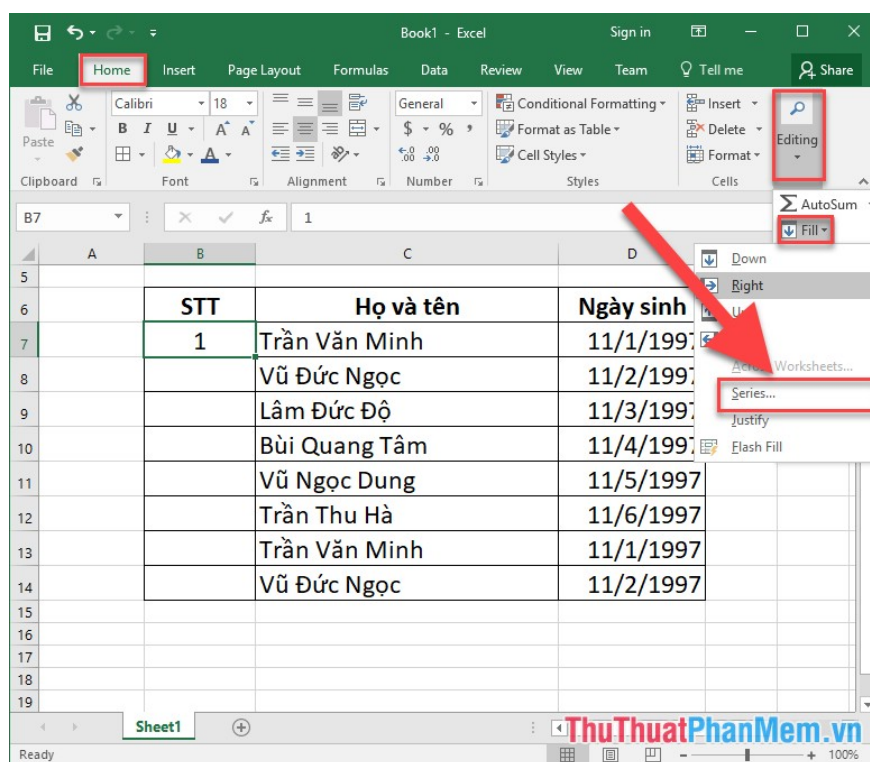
Book1 - Excel
Sign in
File
Home
Insert
Page Layout
Formulas
Data
Review
View
Team
Tell me
Share
Paste
Clipboard
Calibri
18
B
I
U
A A
Font
Alignment
General
$ - % ,
$^{.0}_{.00}$ $^{.00}_{.0}$
Number
Conditional Formatting
Format as Table
Cell Styles
Styles
Insert
Delete
Format
Cells
Editing
AutoSum
Fill
B7
1
Down
Right
U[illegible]
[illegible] Worksheets...
Series...
Justify
Flash Fill

| | A | B | C | D |
|---|---|---|---|---|
| 5 | | | | |
| 6 | | STT | Họ và tên | Ngày sinh |
| 7 | | 1 | Trần Văn Minh | 11/1/1997 |
| 8 | | | Vũ Đức Ngọc | 11/2/1997 |
| 9 | | | Lâm Đức Độ | 11/3/1997 |
| 10 | | | Bùi Quang Tâm | 11/4/1997 |
| 11 | | | Vũ Ngọc Dung | 11/5/1997 |
| 12 | | | Trần Thu Hà | 11/6/1997 |
| 13 | | | Trần Văn Minh | 11/1/1997 |
| 14 | | | Vũ Đức Ngọc | 11/2/1997 |
| 15 | | | | |
| 16 | | | | |
| 17 | | | | |
| 18 | | | | |
| 19 | | | | |

Sheet1
Ready
ThuThuatPhanMem.vn
100%